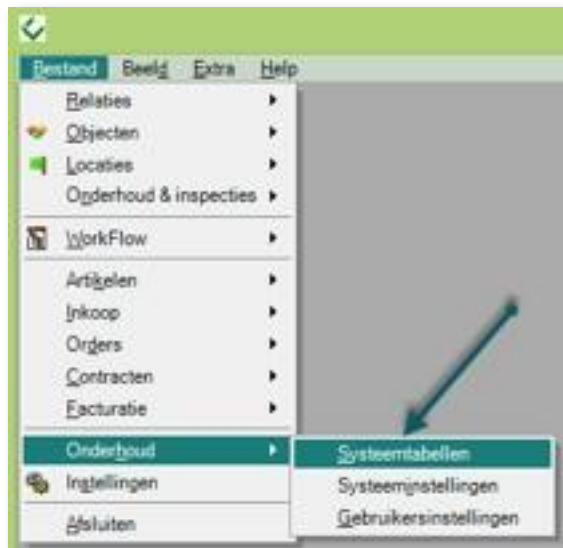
Bestand Beeld Extra Help

Relaties
Objecten
Locaties
Onderhoud & inspecties
WorkFlow
Artikelen
Inkoop
Orders
Contracten
Facturatie
Onderhoud
Instellingen
Afsluiten

Systeemtabellen
Systeeminstellingen
Gebruikersinstellingen